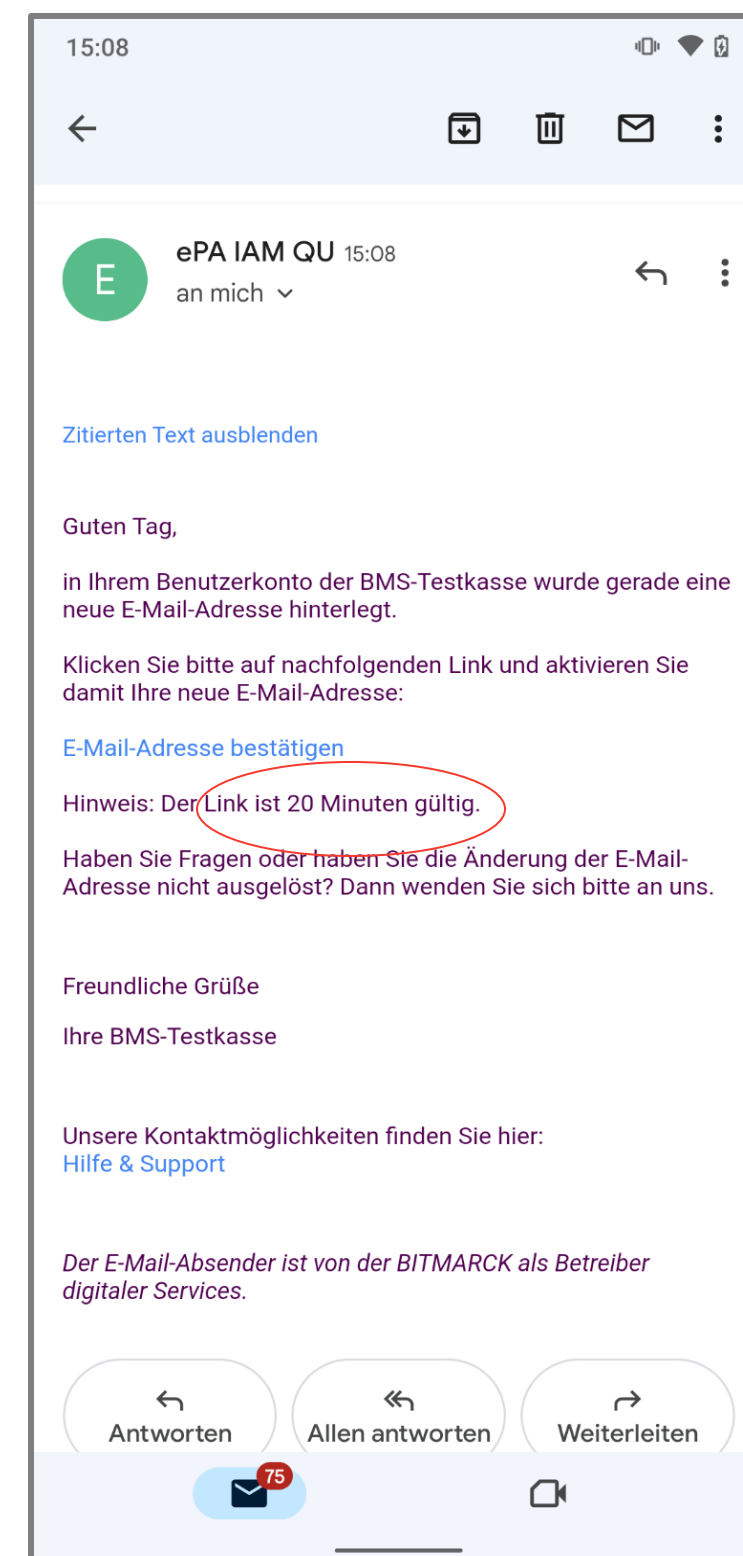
15:08

E

ePA IAM QU 15:08
an mich

Zitierten Text ausblenden

Guten Tag,

in Ihrem Benutzerkonto der BMS-Testkasse wurde gerade eine neue E-Mail-Adresse hinterlegt.

Klicken Sie bitte auf nachfolgenden Link und aktivieren Sie damit Ihre neue E-Mail-Adresse:

E-Mail-Adresse bestätigen

Hinweis: Der Link ist 20 Minuten gültig.

Haben Sie Fragen oder haben Sie die Änderung der E-Mail-Adresse nicht ausgelöst? Dann wenden Sie sich bitte an uns.

Freundliche Grüße

Ihre BMS-Testkasse

Unsere Kontaktmöglichkeiten finden Sie hier:
Hilfe & Support

*Der E-Mail-Absender ist von der BITMARCK als Betreiber digitaler Services.*

Antworten
Allen antworten
Weiterleiten

75